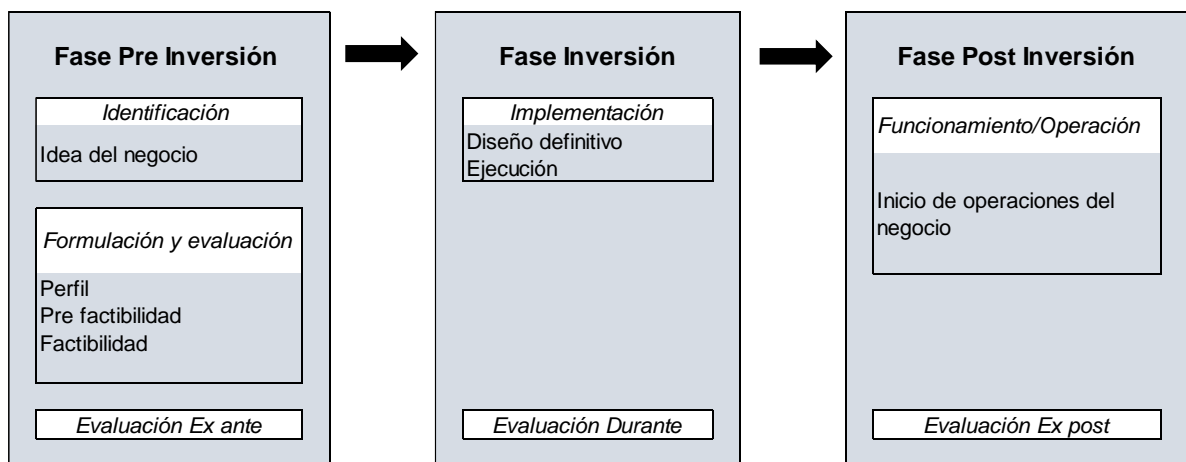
Fase Pre Inversión

Identificación

Idea del negocio

Formulación y evaluación

Perfil
Pre factibilidad
Factibilidad

Evaluación Ex ante

Fase Inversión

Implementación

Diseño definitivo
Ejecución

Evaluación Durante

Fase Post Inversión

Funcionamiento/Operación

Inicio de operaciones del negocio

Evaluación Ex post